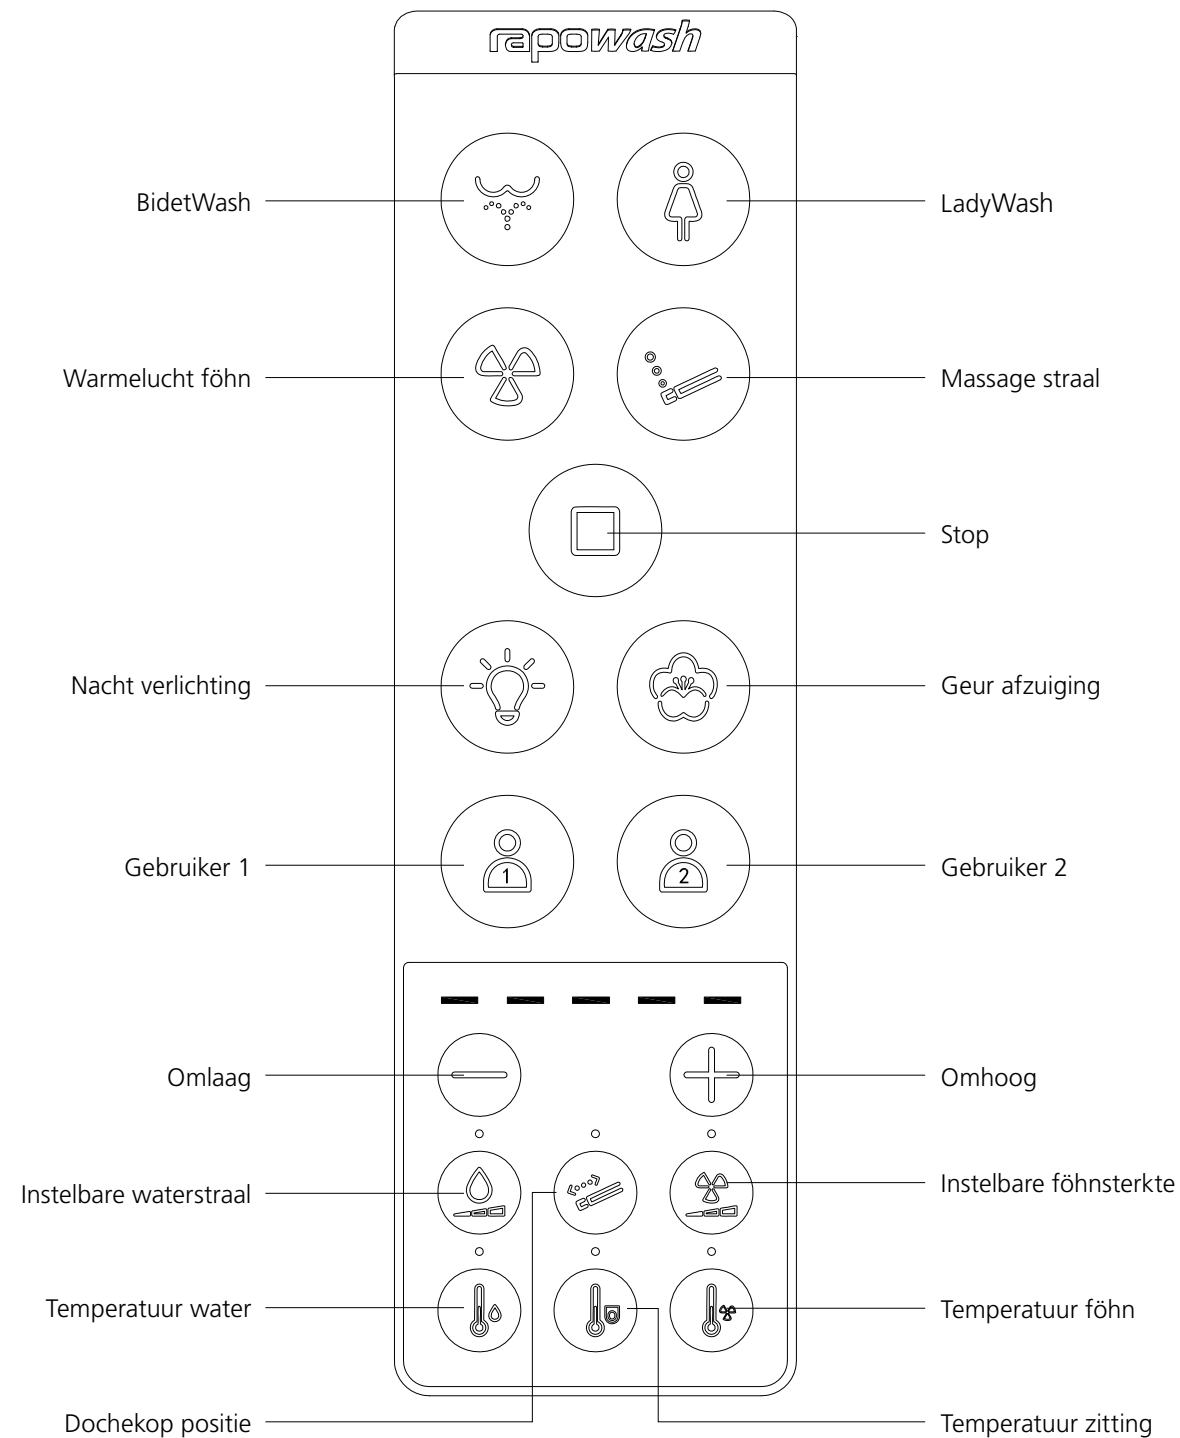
rapowash

BidetWash

LadyWash

Warmelucht föhn

Massage straal

Stop

Nacht verlichting

Geur afzuiging

Gebruiker 1

1

2

Gebruiker 2

Omlaag

Omhoog

Instelbare waterstraal

Instelbare föhnsterkte

Temperatuur water

Temperatuur föhn

Dochekop positie

Temperatuur zitting